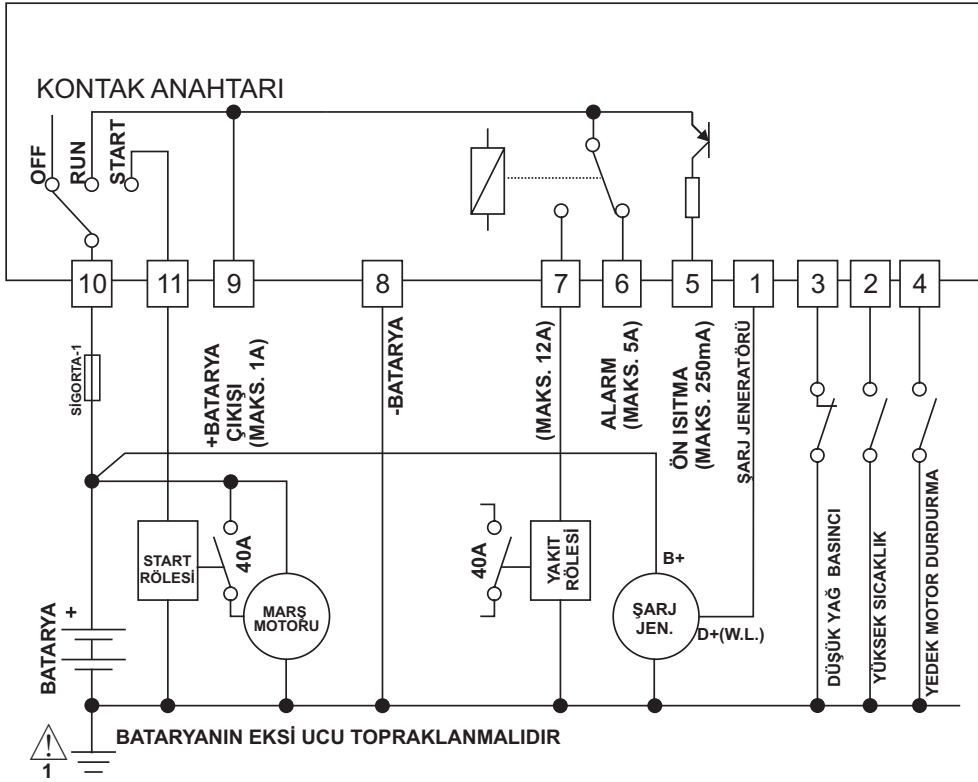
KONTAK ANAHTARI

OFF
RUN
START

10
11
9
8
7
6
5
1
3
2
4

SİGORTA-1
+BATARYA ÇIKIŞI (MAKS. 1A)
-BATARYA
(MAKS. 12A)
ALARM (MAKS. 5A)
ÖN ISITMA (MAKS. 250mA)
ŞARJ JENERATÖRÜ

START RÖLESİ
40A
MARŞ MOTORU
40A
YAKIT RÖLESİ
B+
ŞARJ JEN.
D+(W.L.)

BATARYA
+

DÜŞÜK YAĞ BASINCI
YÜKSEK SICAKLIK
YEDEK MOTOR DURDURMA

BATARYANIN EKSİ UCU TOPRAKLANMALIDIR
1